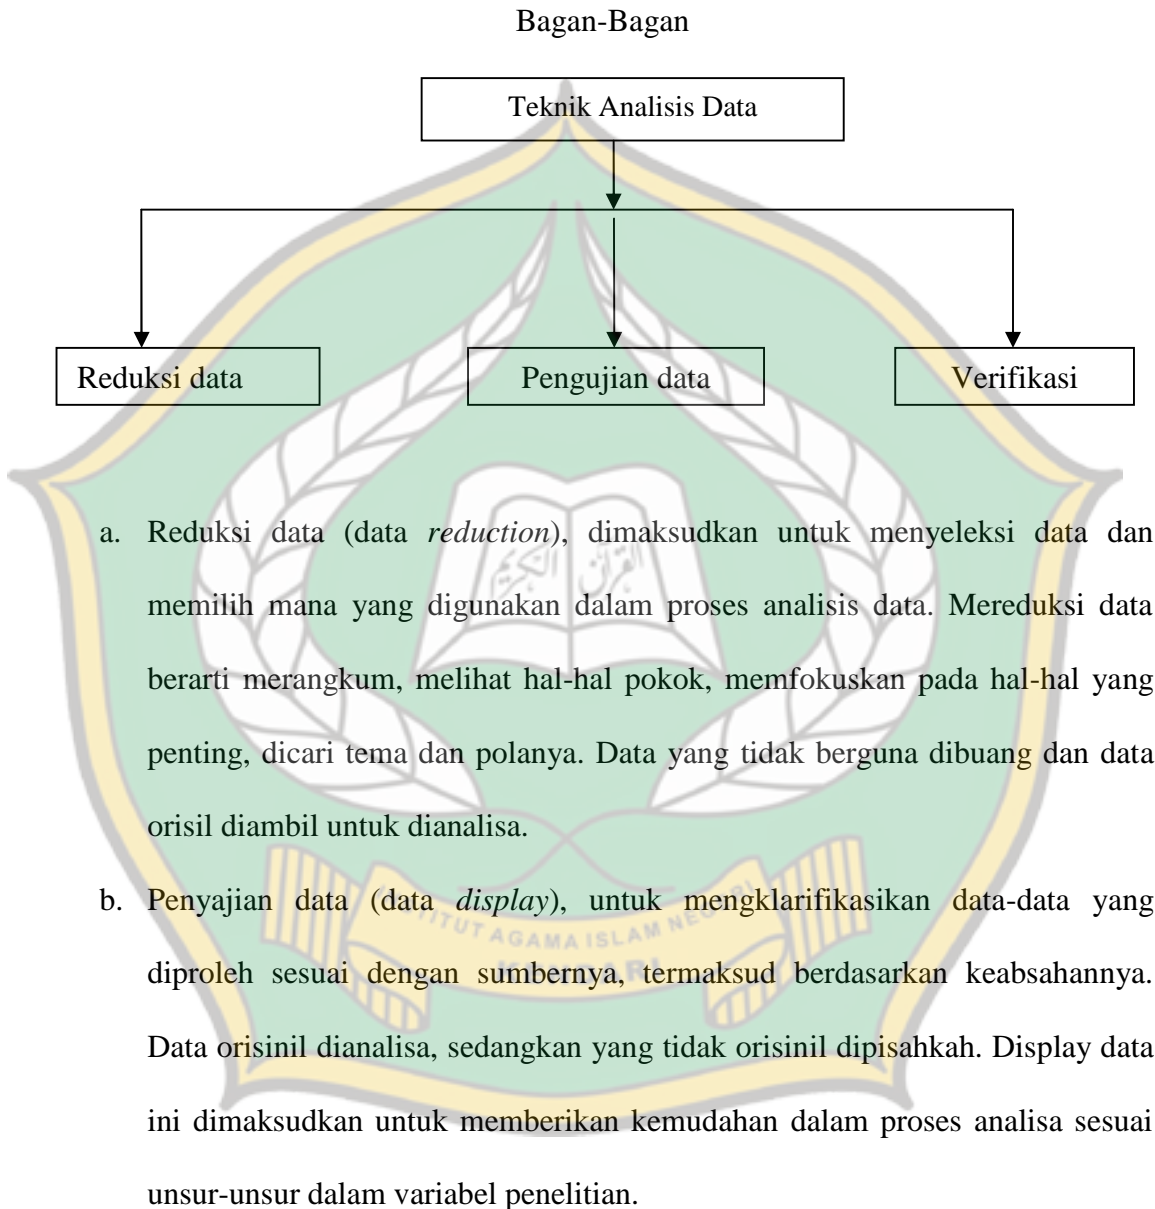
Bagan-Bagan

Teknik Analisis Data

Reduksi data

Pengujian data

Verifikasi

a. Reduksi data (data *reduction*), dimaksudkan untuk menyeleksi data dan memilih mana yang digunakan dalam proses analisis data. Mereduksi data berarti merangkum, melihat hal-hal pokok, memfokuskan pada hal-hal yang penting, dicari tema dan polanya. Data yang tidak berguna dibuang dan data orisil diambil untuk dianalisa.

b. Penyajian data (data *display*), untuk mengklarifikasikan data-data yang diproleh sesuai dengan sumbernya, termaksud berdasarkan keabsahannya. Data orisinil dianalisa, sedangkan yang tidak orisinil dipisahkah. Display data ini dimaksudkan untuk memberikan kemudahan dalam proses analisa sesuai unsur-unsur dalam variabel penelitian.

INSTITUT AGAMA ISLAM NEGERI
KENDARI